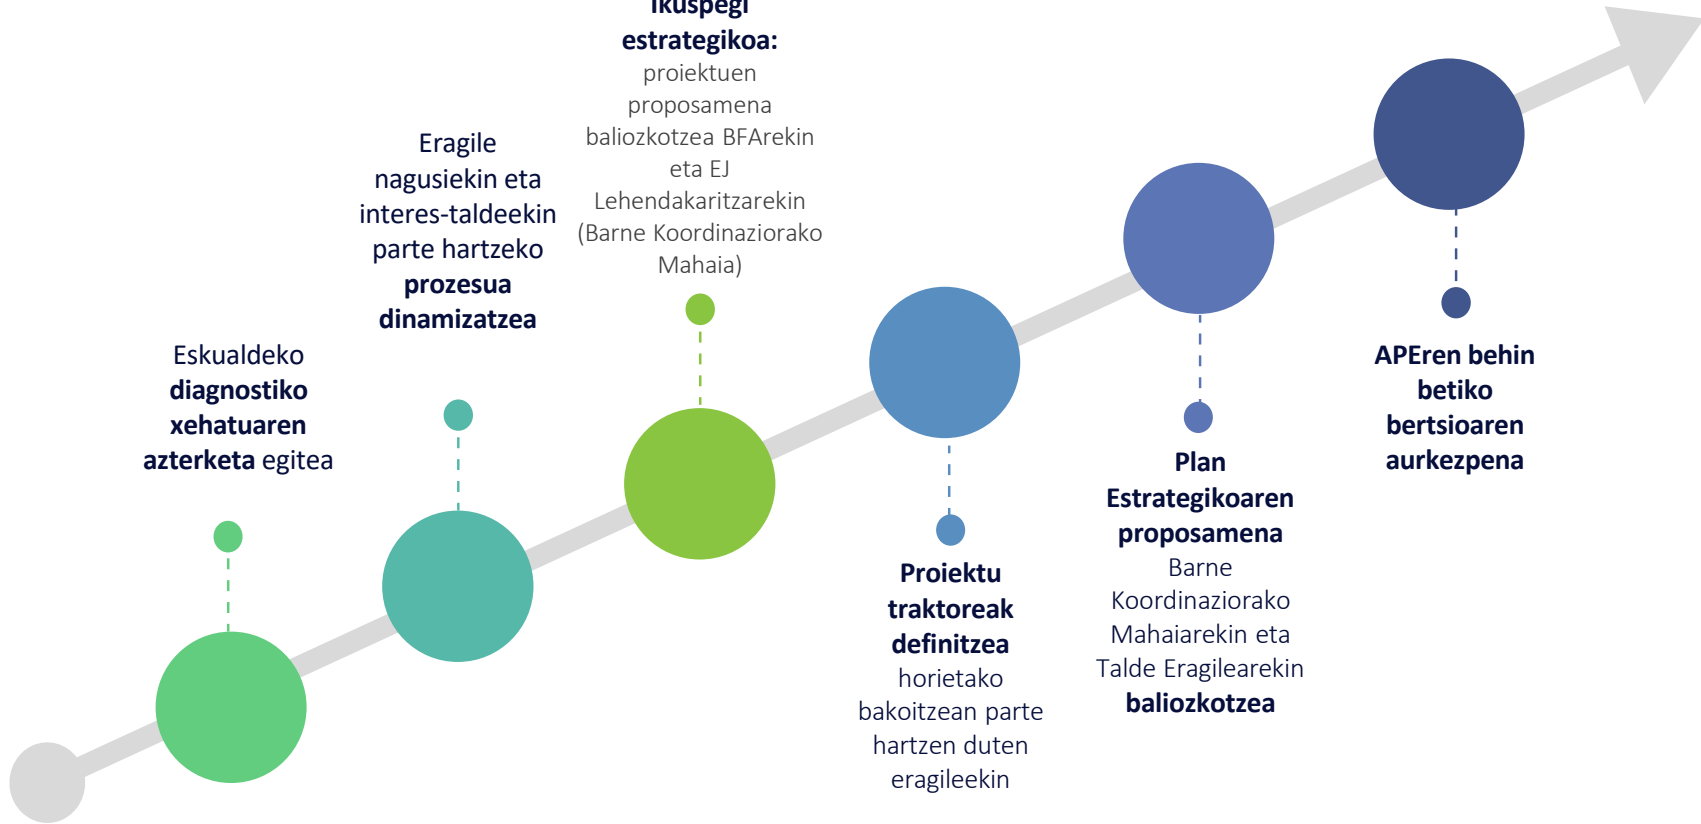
Eskualdeko **diagnostiko xehatuaren azterketa** egitea

Eragile nagusiekin eta interes-taldeekin parte hartzeko **prozesua dinamizatzea**

**Ikuspegi estrategikoa:** proiektuen proposamena baliozkotzea BFArekin eta EJ Lehendakaritzarekin (Barne Koordinaziorako Mahaia)

**Proiektu traktoreak definitzea** horietako bakoitzean parte hartzen duten eragileekin

**Plan Estrategikoaren proposamena** Barne Koordinaziorako Mahaiarekin eta Talde Eragilearekin **baliozkotzea**

**APEren behin betiko bertsioaren aurkezpena**